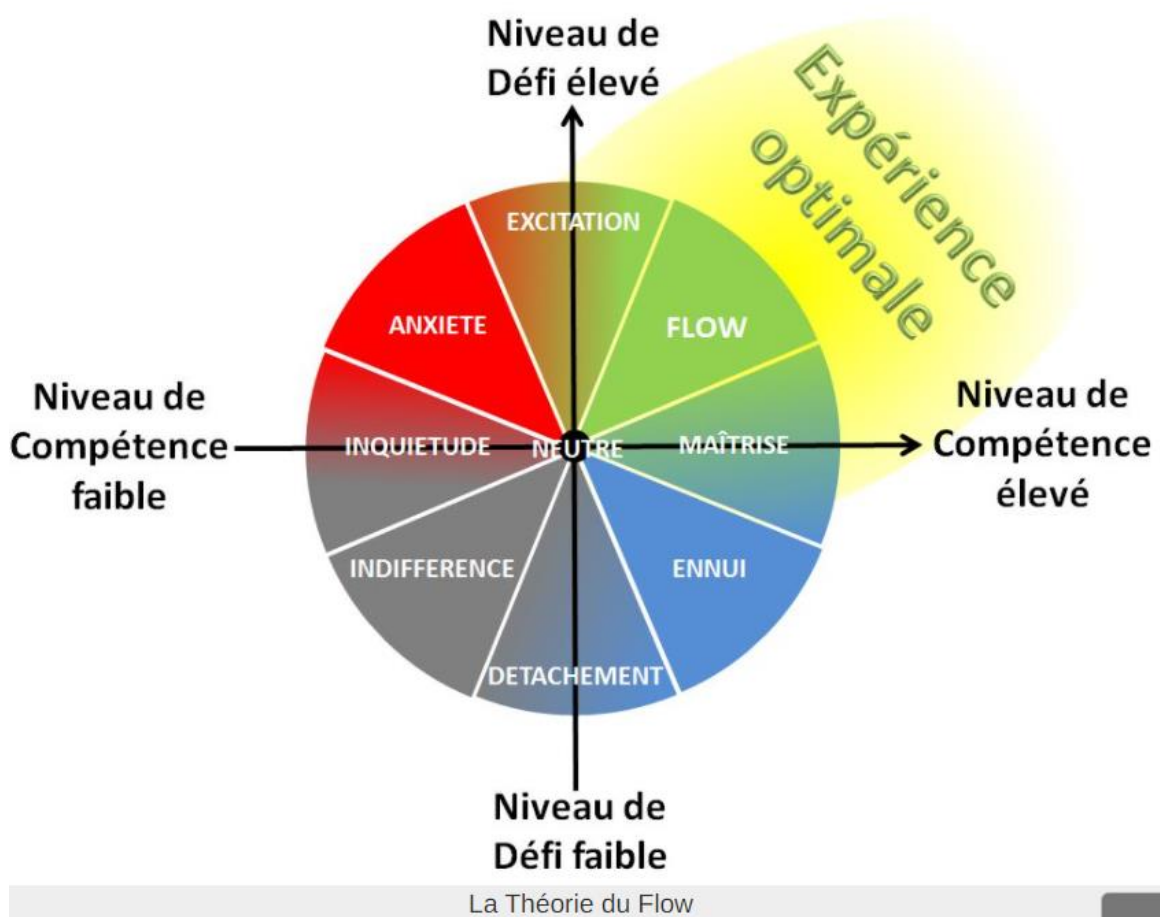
Niveau de Défi élevé

Expérience optimale

EXCITATION

ANXIETE

FLOW

Niveau de Compétence faible

INQUIETUDE

NEUTRE

MAÎTRISE

Niveau de Compétence élevé

INDIFFERENCE

ENNUI

DETACHEMENT

Niveau de Défi faible

La Théorie du Flow